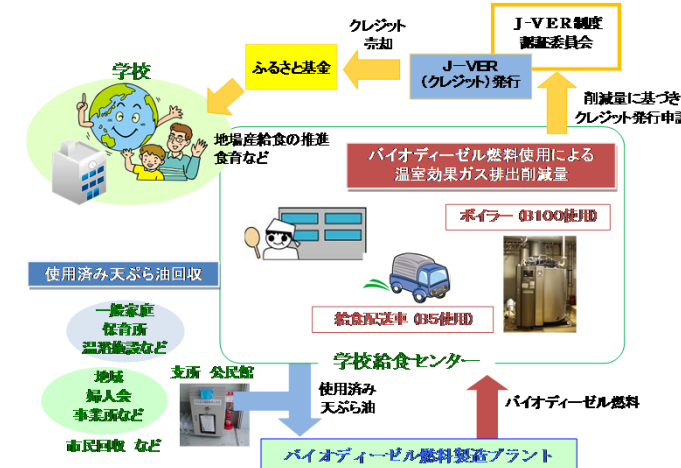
J-VER制度
認証委員会

クレジット
売却

ふるさと基金

J-VER
（クレジット）発行

学校

削減量に基づき
クレジット発行申請

地場産給食の推進
食育など

バイオディーゼル燃料使用による
温室効果ガス排出削減量

ボイラー（B100使用）

使用済み天ぷら油回収

給食配送車（B5使用）

一般家庭
保育所
温浴施設など

学校給食センター

地域
婦人会
事業所など

支所　公民館

使用済み
天ぷら油

バイオディーゼル燃料

市民回収　など

バイオディーゼル燃料製造プラント